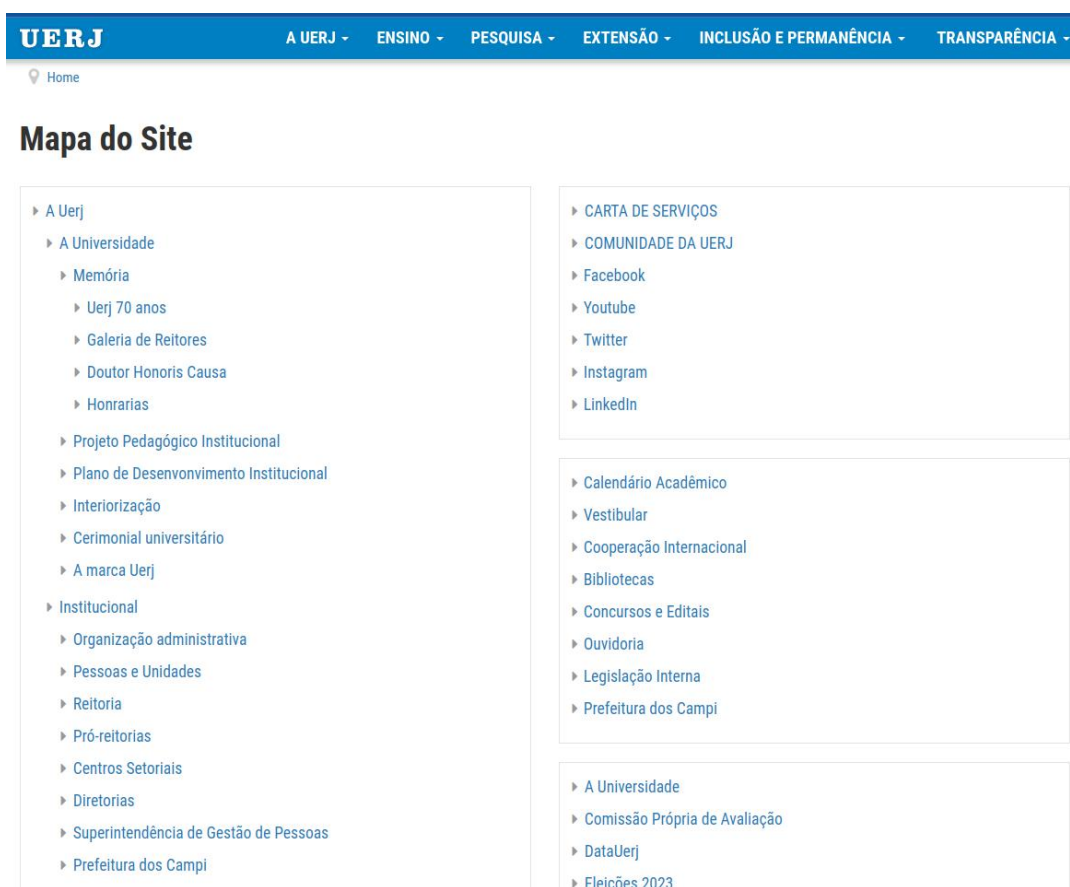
UERJ A UERJ - ENSINO - PESQUISA - EXTENSÃO - INCLUSÃO E PERMANÊNCIA - TRANSPARÊNCIA -

Home

Mapa do Site

A Uerj
A Universidade
Memória
Uerj 70 anos
Galeria de Reitores
Doutor Honoris Causa
Honrarias
Projeto Pedagógico Institucional
Plano de Desenvonvimento Institucional
Interiorização
Cerimonial universitário
A marca Uerj
Institucional
Organização administrativa
Pessoas e Unidades
Reitoria
Pró-reitorias
Centros Setoriais
Diretorias
Superintendência de Gestão de Pessoas
Prefeitura dos Campi

CARTA DE SERVIÇOS
COMUNIDADE DA UERJ
Facebook
Youtube
Twitter
Instagram
LinkedIn

Calendário Acadêmico
Vestibular
Cooperação Internacional
Bibliotecas
Concursos e Editais
Ouvidoria
Legislação Interna
Prefeitura dos Campi

A Universidade
Comissão Própria de Avaliação
DataUerj
Eleições 2023